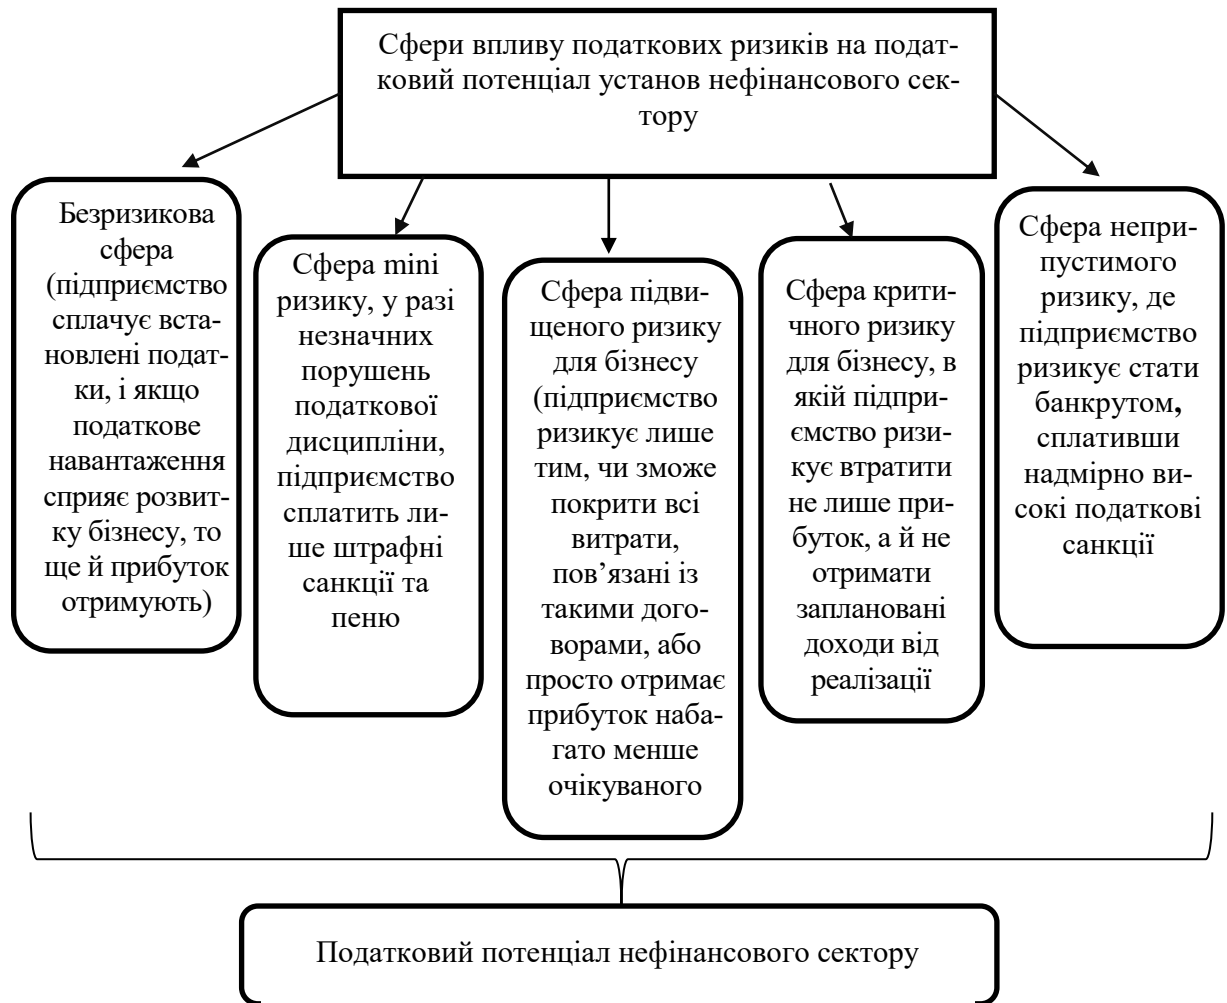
Сфери впливу податкових ризиків на податковий потенціал установ нефінансового сектору

Безризикова сфера (підприємство сплачує встановлені податки, і якщо податкове навантаження сприяє розвитку бізнесу, то ще й прибуток отримують)

Сфера mini ризику, у разі незначних порушень податкової дисципліни, підприємство сплатить лише штрафні санкції та пеню

Сфера підвищеного ризику для бізнесу (підприємство ризикує лише тим, чи зможе покрити всі витрати, пов'язані із такими договорами, або просто отримає прибуток набагато менше очікуваного

Сфера критичного ризику для бізнесу, в якій підприємство ризикує втратити не лише прибуток, а й не отримати заплановані доходи від реалізації

Сфера неприпустимого ризику, де підприємство ризикує стати банкрутом, сплативши надмірно високі податкові санкції

Податковий потенціал нефінансового сектору